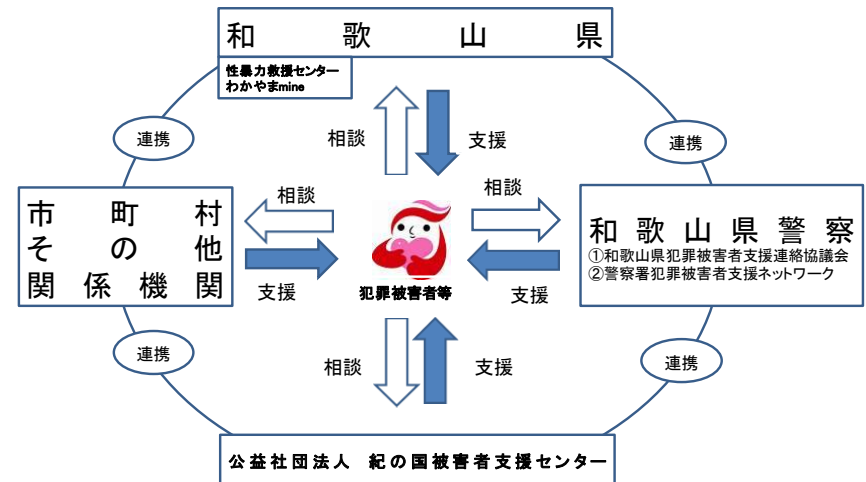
和歌山県

性暴力救援センター
わかやまmine

相談

支援

連携

連携

市町村
その他
関係機関

相談

支援

犯罪被害者等

相談

支援

和歌山県警察
①和歌山県犯罪被害者支援連絡協議会
②警察署犯罪被害者支援ネットワーク

相談

支援

連携

連携

公益社団法人　紀の国被害者支援センター